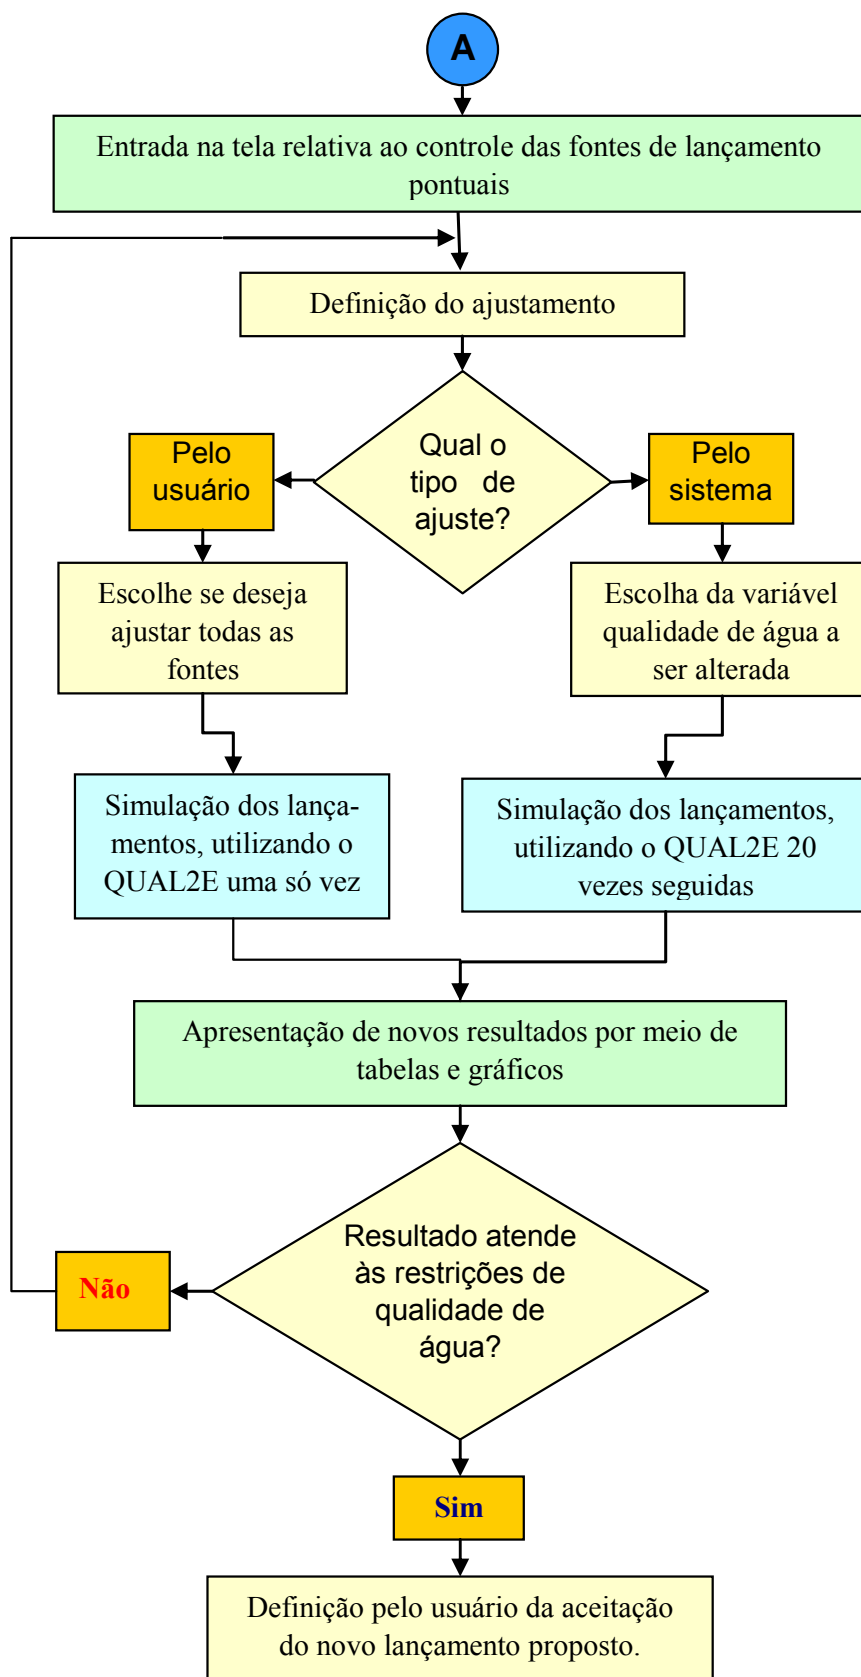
A

Entrada na tela relativa ao controle das fontes de lançamento pontuais

Definição do ajustamento

Qual o tipo de ajuste?

Pelo usuário

Pelo sistema

Escolhe se deseja ajustar todas as fontes

Escolha da variável qualidade de água a ser alterada

Simulação dos lançamentos, utilizando o QUAL2E uma só vez

Simulação dos lançamentos, utilizando o QUAL2E 20 vezes seguidas

Apresentação de novos resultados por meio de tabelas e gráficos

Resultado atende às restrições de qualidade de água?

Não

Sim

Definição pelo usuário da aceitação do novo lançamento proposto.